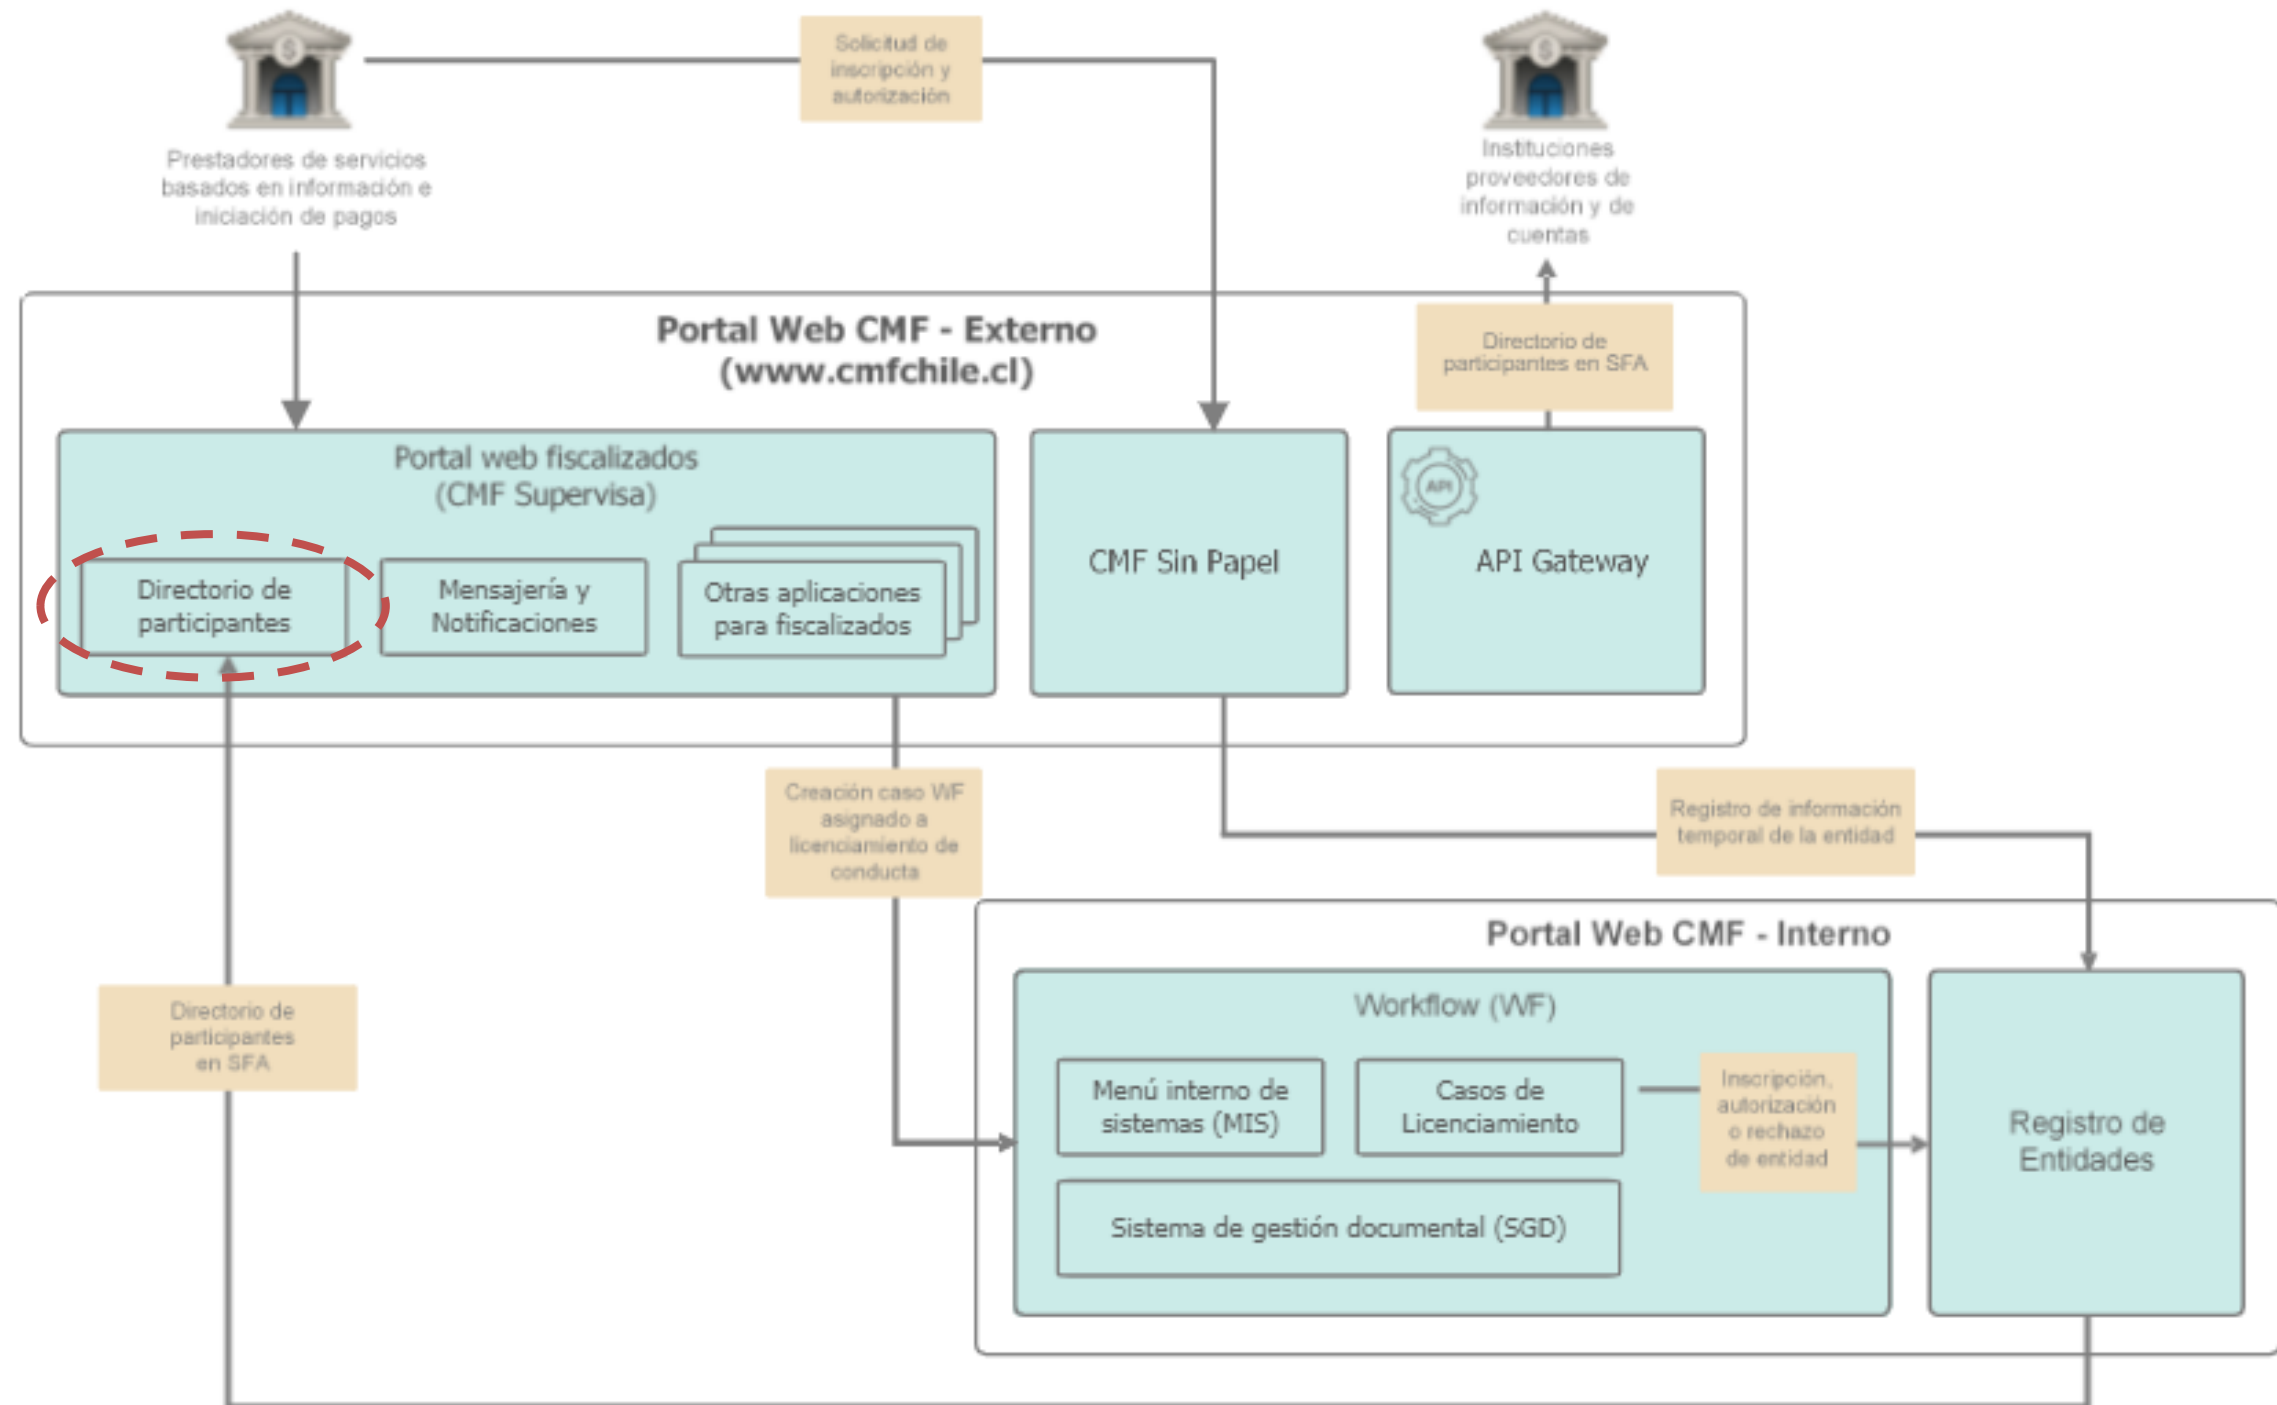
Prestadores de servicios basados en información e iniciación de pagos

Solicitud de inscripción y autorización

Instituciones proveedores de información y de cuentas

Portal Web CMF - Externo (www.cmfchile.cl)

Directorio de participantes en SFA

Portal web fiscalizados (CMF Supervisa)

Directorio de participantes

Mensajería y Notificaciones

Otras aplicaciones para fiscalizados

CMF Sin Papel

API

API Gateway

Creación caso WF asignado a licenciamiento de conducta

Registro de información temporal de la entidad

Portal Web CMF - Interno

Workflow (WF)

Menú interno de sistemas (MIS)

Casos de Licenciamiento

Inscripción, autorización o rechazo de entidad

Sistema de gestión documental (SGD)

Registro de Entidades

Directorio de participantes en SFA